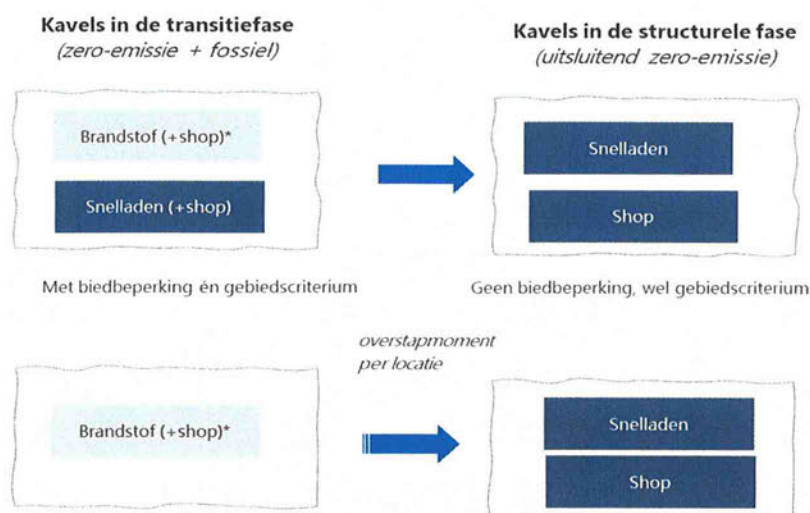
Kavels in de transitiefase
(zero-emissie + fossiel)

Kavels in de structurele fase
(uitsluitend zero-emissie)

Brandstof (+shop)*

Snelladen (+shop)

Snelladen

Shop

Met biedbeperking én gebiedscriterium

Geen biedbeperking, wel gebiedscriterium

overstapmoment per locatie

Brandstof (+shop)*

Snelladen

Shop